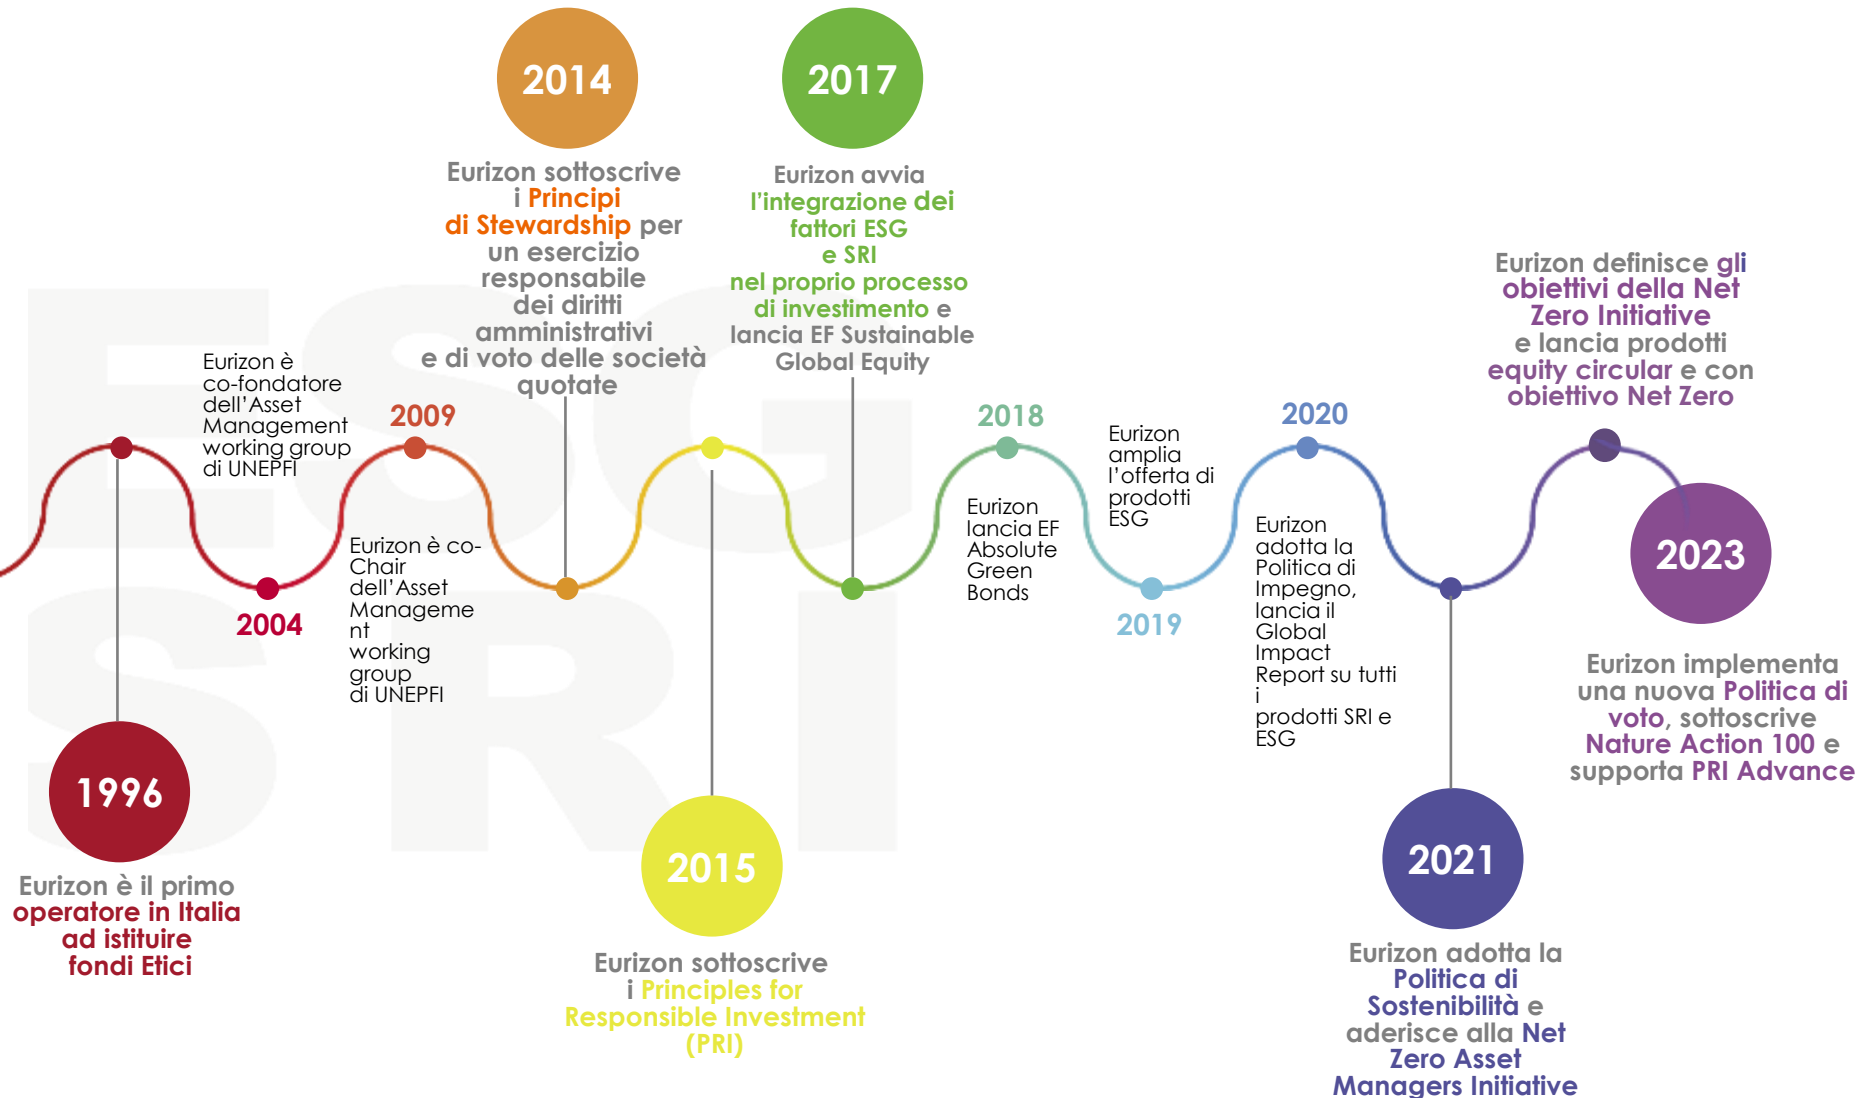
2014

Eurizon sottoscrive i Principi di Stewardship per un esercizio responsabile dei diritti amministrativi e di voto delle società quotate

2017

Eurizon avvia l'integrazione dei fattori ESG e SRI nel proprio processo di investimento e lancia EF Sustainable Global Equity

Eurizon definisce gli obiettivi della Net Zero Initiative e lancia prodotti equity circular e con obiettivo Net Zero

Eurizon è co-fondatore dell'Asset Management working group di UNEPFI

2009

2018

Eurizon amplia l'offerta di prodotti ESG

2020

Eurizon è co-Chair dell'Asset Management working group di UNEPFI

Eurizon lancia EF Absolute Green Bonds

Eurizon adotta la Politica di Impegno, lancia il Global Impact Report su tutti i prodotti SRI e ESG

2004

2019

2023

Eurizon implementa una nuova Politica di voto, sottoscrive Nature Action 100 e supporta PRI Advance

1996

Eurizon è il primo operatore in Italia ad istituire fondi Etici

2015

Eurizon sottoscrive i Principles for Responsible Investment (PRI)

2021

Eurizon adotta la Politica di Sostenibilità e aderisce alla Net Zero Asset Managers Initiative